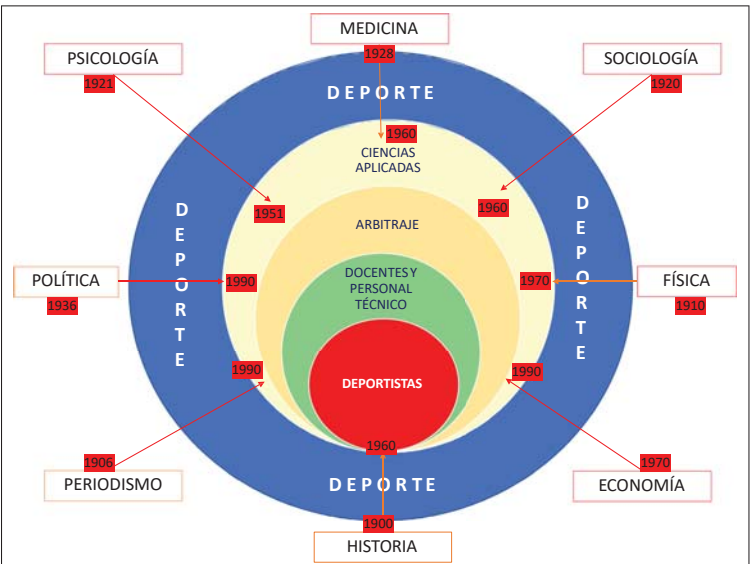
MEDICINA
1928

PSICOLOGÍA
1921

SOCIOLOGÍA
1920

DEPORTE

1960
CIENCIAS APLICADAS

1951

1960

ARBITRAJE

DEPORTE

DEPORTE

POLÍTICA
1936

1990

1970

FÍSICA
1910

DOCENTES Y PERSONAL TÉCNICO

1990

1990

DEPORTISTAS

1960

1906
PERIODISMO

1970
ECONOMÍA

DEPORTE

1900
HISTORIA